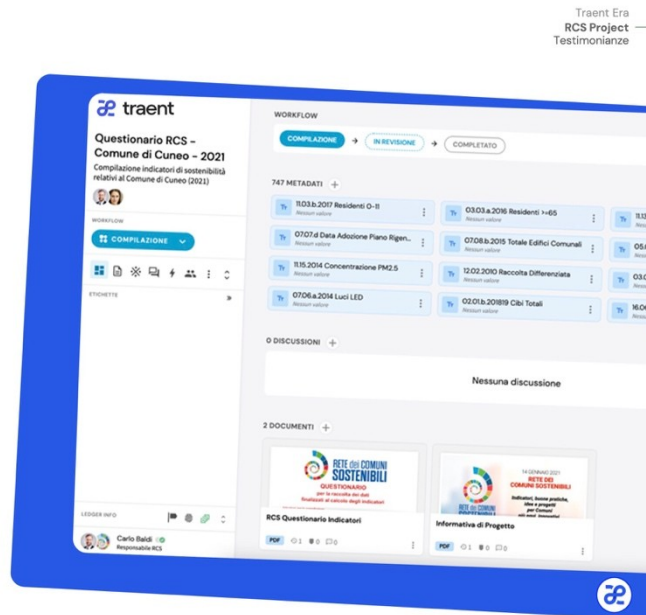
Traent Era
RCS Project
Testimonianze

traent

Questionario RCS - Comune di Cuneo - 2021
Compilazione indicatori di sostenibilità relativi al Comune di Cuneo (2021)

WORKFLOW
COMPILAZIONE

ETICHETTE

LEDGER INFO

Carlo Baldi
Responsabile RCS

WORKFLOW
COMPILAZIONE → IN REVISIONE → COMPLETATO

747 METADATI +

| | | |
|---|---|---|
| Tr 11.03.b.2017 Residenti 0-11 Nessun valore | Tr 03.03.a.2016 Residenti >=65 Nessun valore | Tr 11.13 |
| Tr 07.07.d Data Adozione Piano Rigen... Nessun valore | Tr 07.08.b.2015 Totale Edifici Comunali Nessun valore | Tr 05.0 |
| Tr 11.15.2014 Concentrazione PM2.5 Nessun valore | Tr 12.02.2010 Raccolta Differenziata Nessun valore | Tr 03.0 |
| Tr 07.06.a.2014 Luci LED Nessun valore | Tr 02.01.b.201819 Cibi Totali Nessun valore | Tr 16.0 |

0 DISCUSSIONI +

Nessuna discussione

2 DOCUMENTI +

RETE dei COMUNI SOSTENIBILI
QUESTIONARIO per la raccolta dei dati finalizzati al calcolo degli indicatori

RCS Questionario Indicatori
PDF 1 0 0

14 GENNAIO 2021
RETE DEI COMUNI SOSTENIBILI
Indicatori, buone pratiche, idee e progetti per Comuni sani, sicuri, innovativi

Informativa di Progetto
PDF 1 0 0